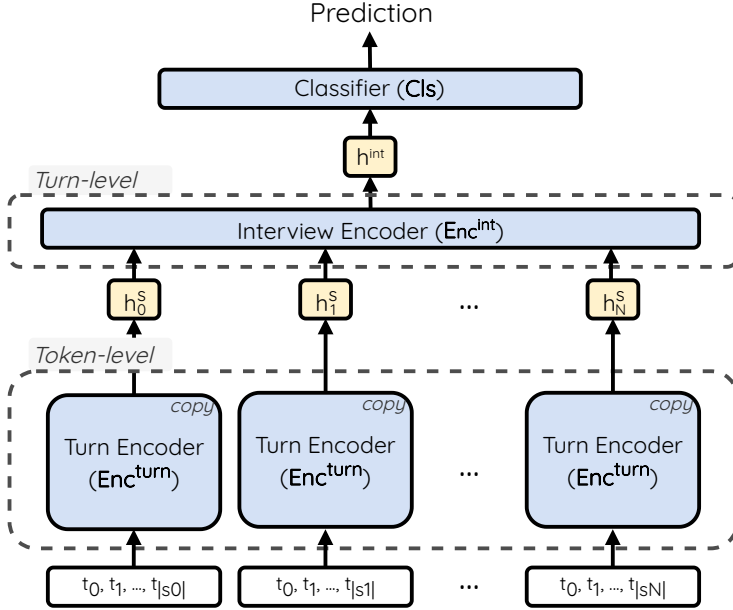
Prediction

Classifier (Cls)

$h^{int}$

Turn-level

Interview Encoder ($Enc^{int}$)

$h_0^S$

$h_1^S$

...

$h_N^S$

Token-level

copy

Turn Encoder ($Enc^{turn}$)

copy

Turn Encoder ($Enc^{turn}$)

...

copy

Turn Encoder ($Enc^{turn}$)

$t_0, t_1, ..., t_{|s0|}$

$t_0, t_1, ..., t_{|s1|}$

...

$t_0, t_1, ..., t_{|sN|}$